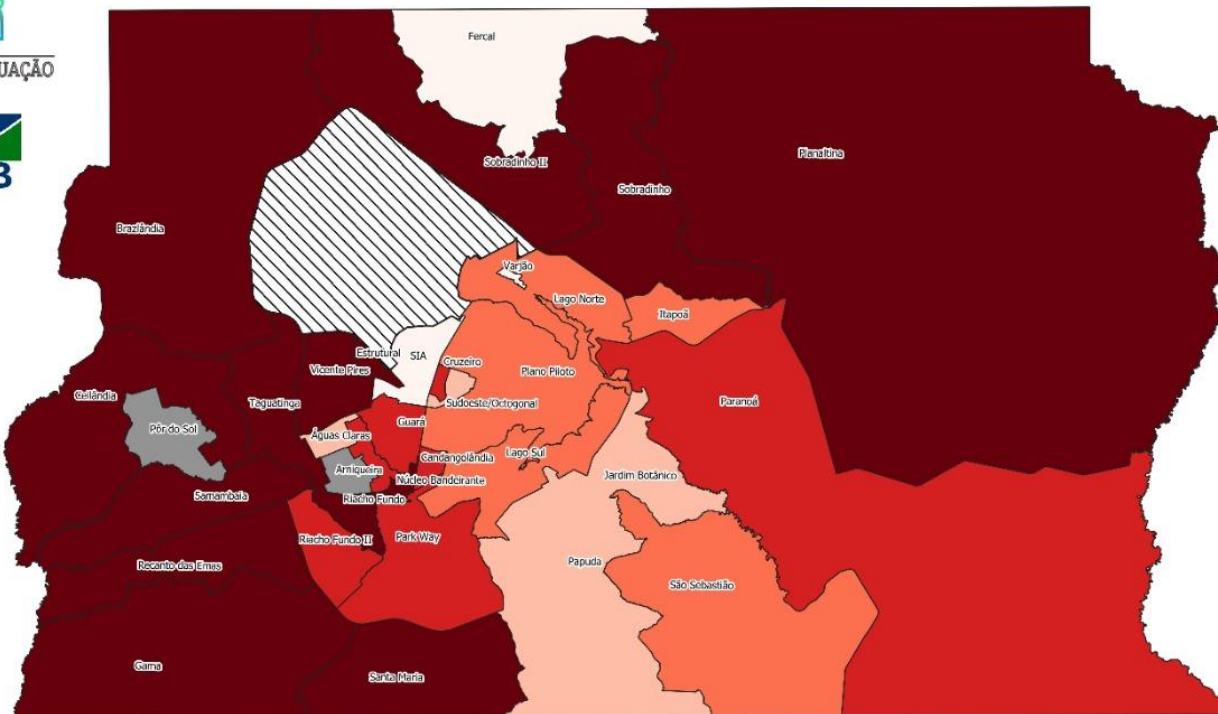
UAÇÃO

B

Fercal

Sobradinho II

Sobradinho

Planaltina

Brazlândia

Varjão

Lago Norte

Itapoã

Estrutural

SIA

Cruzeiro

Plano Piloto

Vicente Pires

Ceilândia

Taguatinga

Sudoeste/Octogonal

Paranoá

Pôr do Sol

Guará

Águas Claras

Candangolândia

Lago Sul

Arniqueira

Núcleo Bandeirante

Jardim Botânico

Samambaia

Riacho Fundo

Riacho Fundo II

Park Way

Papuda

Recanto das Emas

São Sebastião

Gama

Santa Maria